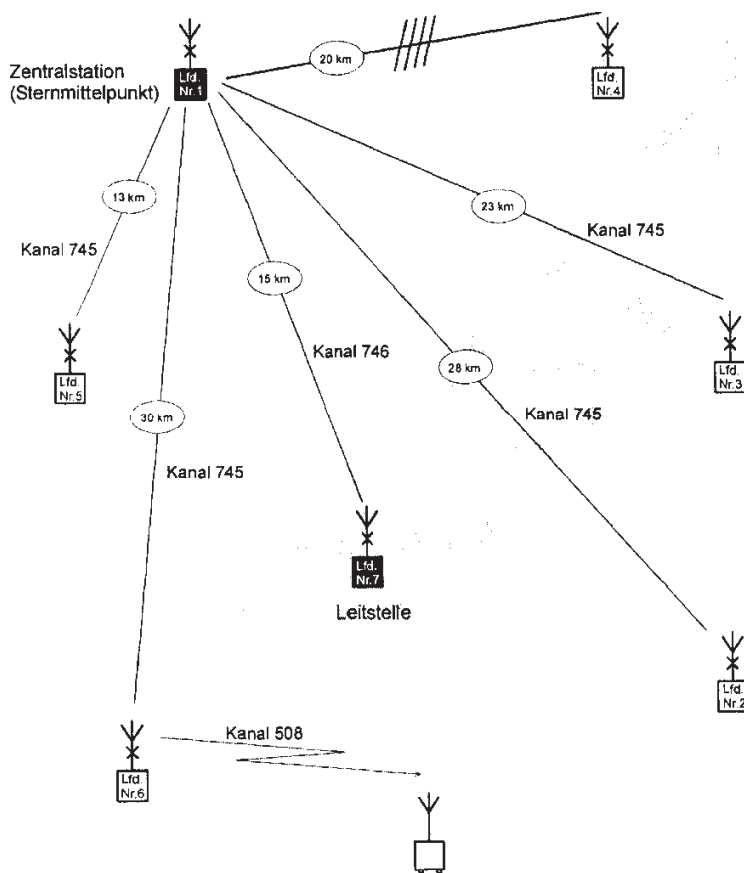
Zentralstation
(Sternmittelpunkt)

Lfd. Nr.1

20 km

Lfd. Nr.4

13 km

Kanal 745

Lfd. Nr.5

23 km

Kanal 745

Lfd. Nr.3

15 km

Kanal 746

28 km

Kanal 745

30 km

Kanal 745

Lfd. Nr.7

Leitstelle

Lfd. Nr.2

Kanal 508

Lfd. Nr.6